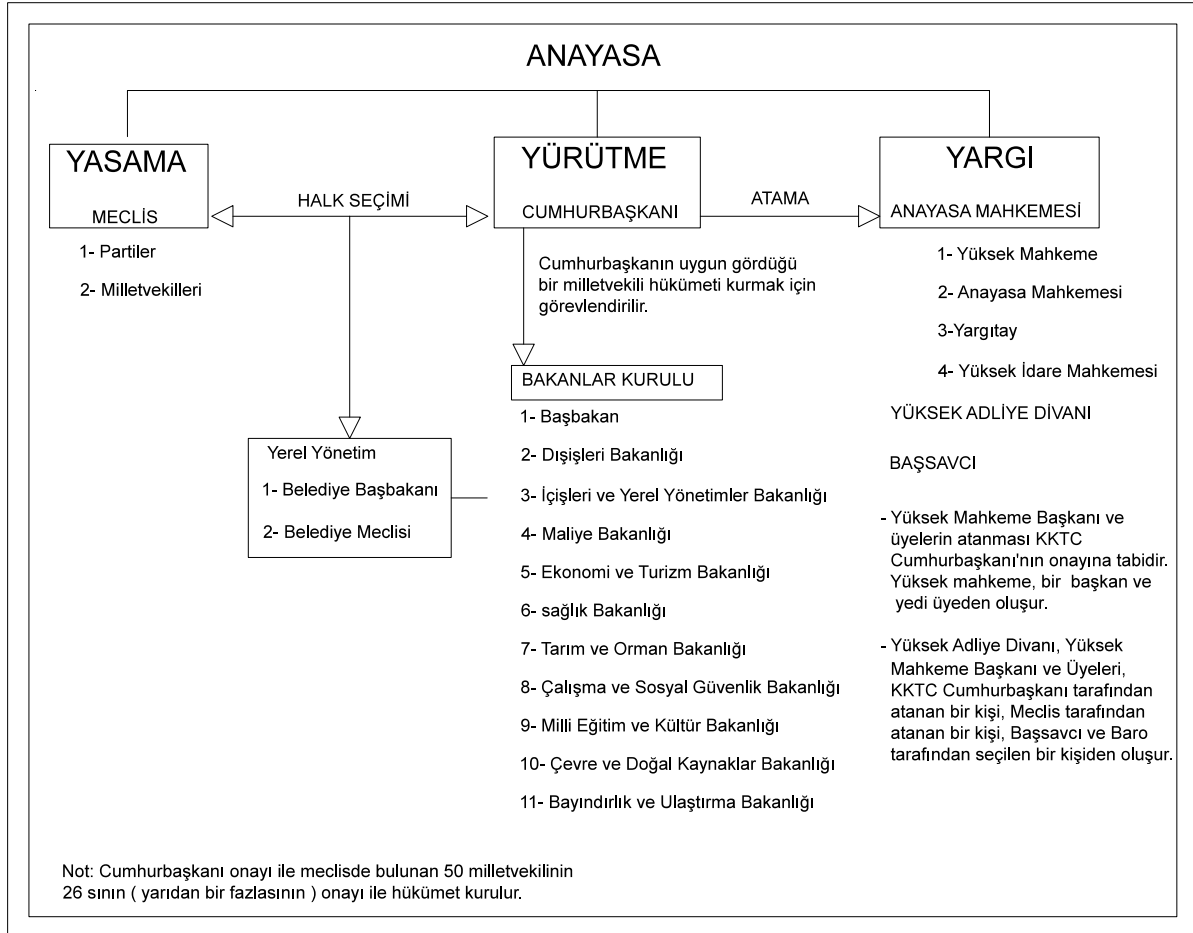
ANAYASA

YASAMA

MECLİS

1- Partiler

2- Milletvekilleri

HALK SEÇİMİ

YÜRÜTME

CUMHURBAŞKANI

ATAMA

YARGI

ANAYASA MAHKEMESİ

Cumhurbaşkanın uygun gördüğü bir milletvekili hükümeti kurmak için görevlendirilir.

1- Yüksek Mahkeme

2- Anayasa Mahkemesi

3-Yargıtay

4- Yüksek İdare Mahkemesi

YÜKSEK ADLİYE DİVANI

BAŞSAVCI

- Yüksek Mahkeme Başkanı ve üyelerin atanması KKTC Cumhurbaşkanı'nın onayına tabidir. Yüksek mahkeme, bir başkan ve yedi üyeden oluşur.

- Yüksek Adliye Divanı, Yüksek Mahkeme Başkanı ve Üyeleri, KKTC Cumhurbaşkanı tarafından atanan bir kişi, Meclis tarafından atanan bir kişi, Başsavcı ve Baro tarafından seçilen bir kişiden oluşur.

BAKANLAR KURULU

1- Başbakan

2- Dışişleri Bakanlığı

3- İçişleri ve Yerel Yönetimler Bakanlığı

4- Maliye Bakanlığı

5- Ekonomi ve Turizm Bakanlığı

6- sağlık Bakanlığı

7- Tarım ve Orman Bakanlığı

8- Çalışma ve Sosyal Güvenlik Bakanlığı

9- Milli Eğitim ve Kültür Bakanlığı

10- Çevre ve Doğal Kaynaklar Bakanlığı

11- Bayındırlık ve Ulaştırma Bakanlığı

Yerel Yönetim

1- Belediye Başbakanı

2- Belediye Meclisi

Not: Cumhurbaşkanı onayı ile meclisde bulunan 50 milletvekilinin 26 sının ( yarıdan bir fazlasının ) onayı ile hükümet kurulur.